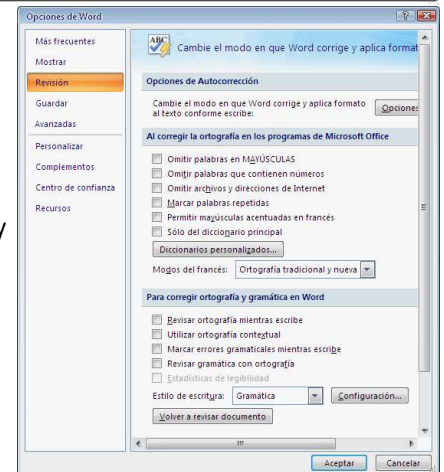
Opciones de Word

Más frecuentes
Mostrar
Revisión
Guardar
Avanzadas
Personalizar
Complementos
Centro de confianza
Recursos

ABC
Cambie el modo en que Word corrige y aplica format

Opciones de Autocorrección

Cambie el modo en que Word corrige y aplica formato al texto conforme escribe:
Opciones

Al corregir la ortografía en los programas de Microsoft Office

Omitir palabras en MAYÚSCULAS
Omitir palabras que contienen números
Omitir archivos y direcciones de Internet
Marcar palabras repetidas
Permitir mayúsculas acentuadas en francés
Sólo del diccionario principal
Diccionarios personalizados...
Modos del francés: Ortografía tradicional y nueva

Para corregir ortografía y gramática en Word

Revisar ortografía mientras escribe
Utilizar ortografía contextual
Marcar errores gramaticales mientras escribe
Revisar gramática con ortografía
Estadísticas de legibilidad
Estilo de escritura: Gramática
Configuración...
Volver a revisar documento

Aceptar
Cancelar